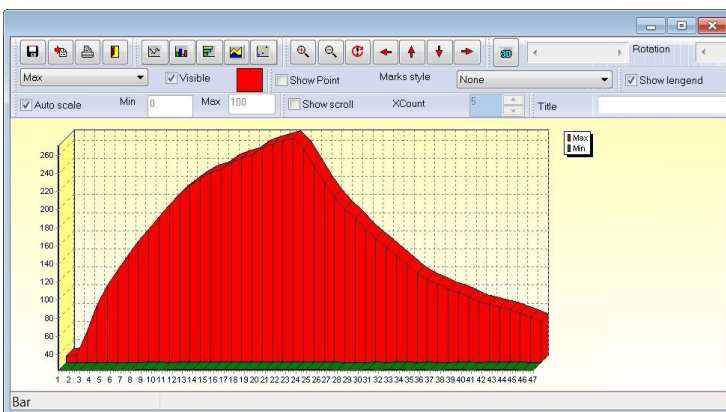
Rotation

Max

Visible

Show Point

Marks style

None

Show lengend

Auto scale

Min

0

Max

100

Show scroll

XCount

5

Title

Max
Min

260
240
220
200
180
160
140
120
100
80
60
40

1 2 3 4 5 6 7 8 9 10 11 12 13 14 15 16 17 18 19 20 21 22 23 24 25 26 27 28 29 30 31 32 33 34 35 36 37 38 39 40 41 42 43 44 45 46 47

Bar